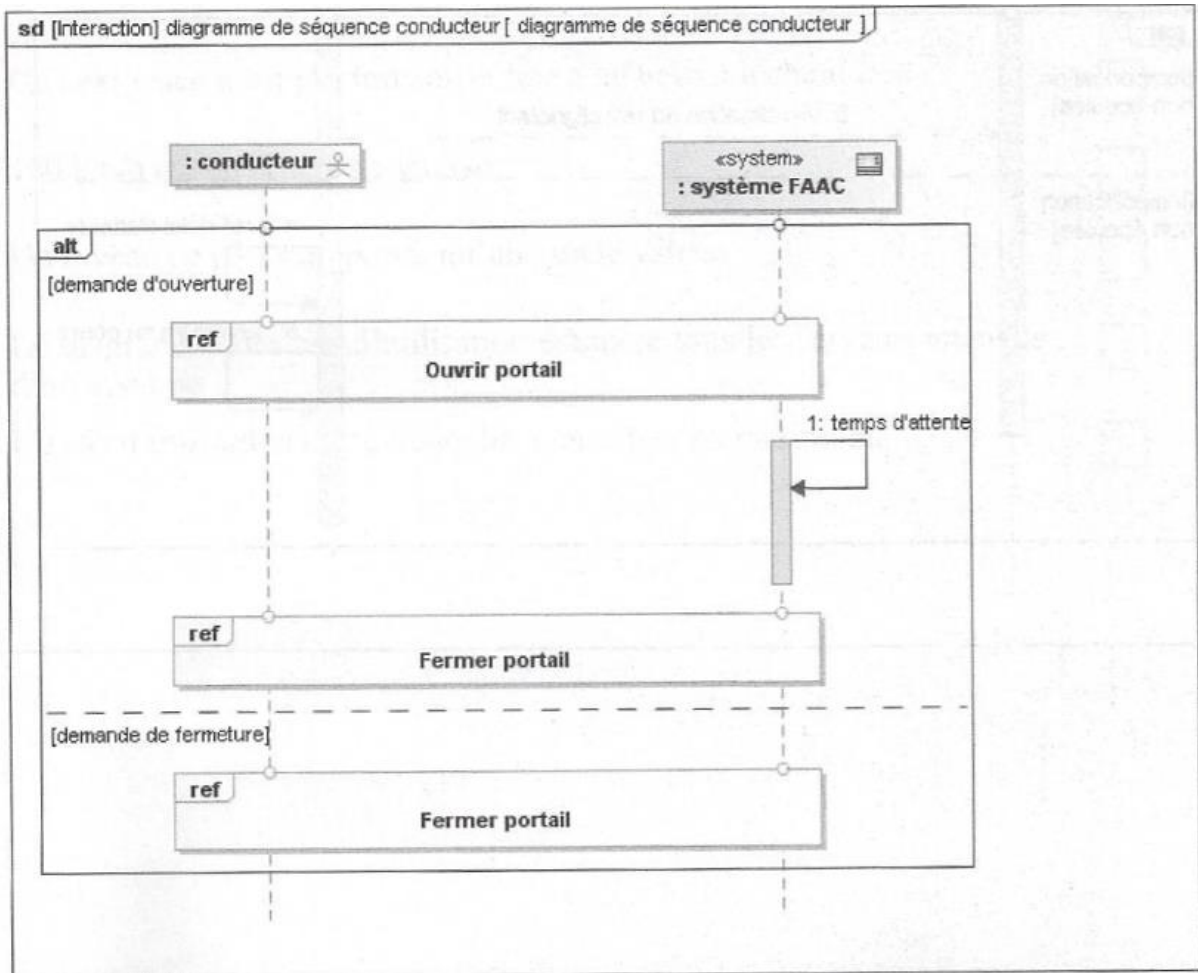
sd [Interaction] diagramme de séquence conducteur [ diagramme de séquence conducteur ]

: conducteur

«system»
: système FAAC

alt

[demande d'ouverture]

ref

Ouvrir portail

1: temps d'attente

ref

Fermer portail

[demande de fermeture]

ref

Fermer portail